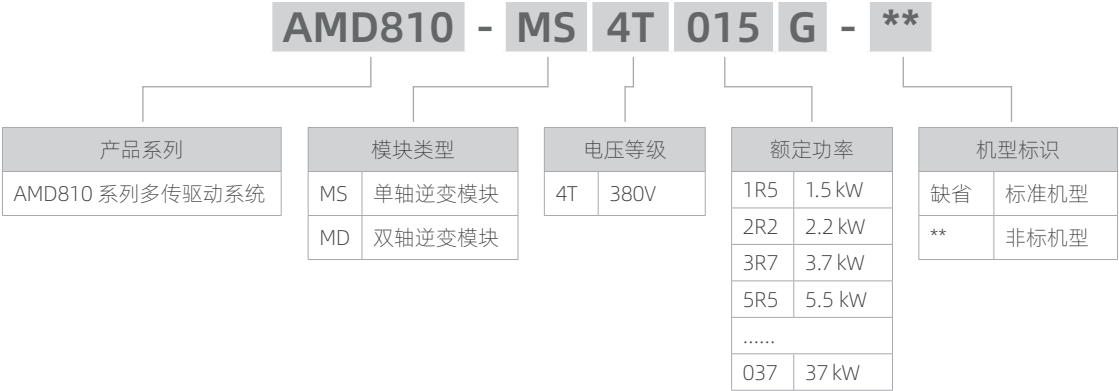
AMD810 - MS 4T 015 G - **

| 产品系列 |
|---|
| AMD810 系列多传驱动系统 |

| 模块类型 | |
|---|---|
| MS | 单轴逆变模块 |
| MD | 双轴逆变模块 |

| 电压等级 | |
|---|---|
| 4T | 380V |

| 额定功率 | |
|---|---|
| 1R5 | 1.5 kW |
| 2R2 | 2.2 kW |
| 3R7 | 3.7 kW |
| 5R5 | 5.5 kW |
| ...... | |
| 037 | 37 kW |

| 机型标识 | |
|---|---|
| 缺省 | 标准机型 |
| ** | 非标机型 |